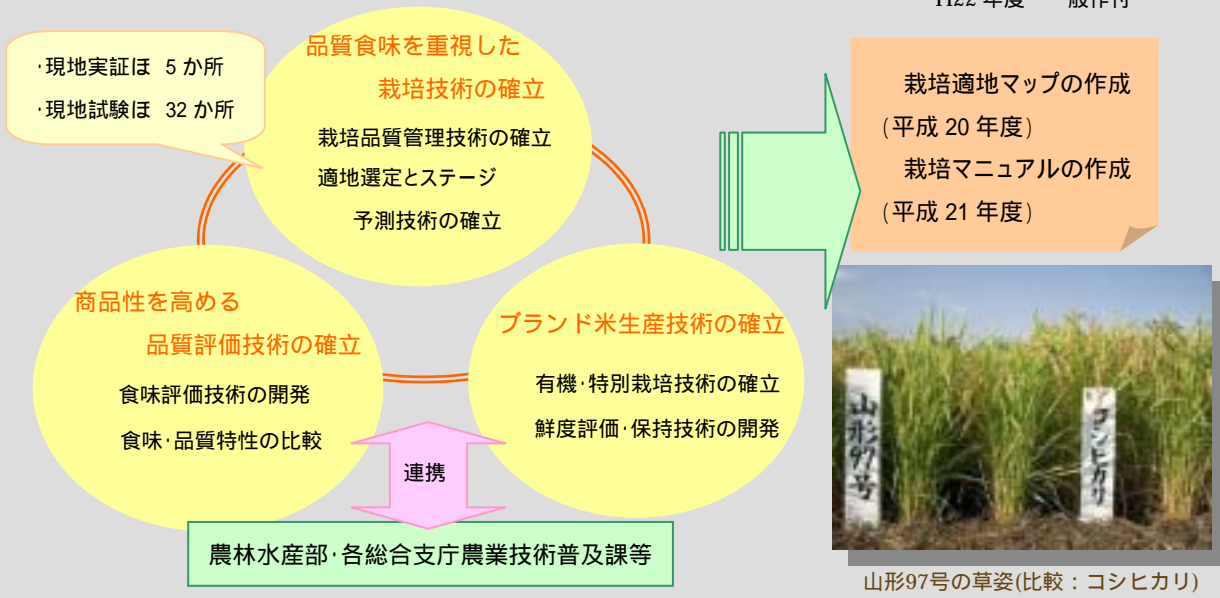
H22 年度　一般作付

・現地実証ほ　5 か所
・現地試験ほ　32 か所

品質食味を重視した
栽培技術の確立
栽培品質管理技術の確立
適地選定とステージ
予測技術の確立

栽培適地マップの作成
（平成 20 年度）
栽培マニュアルの作成
（平成 21 年度）

商品性を高める
品質評価技術の確立
食味評価技術の開発
食味・品質特性の比較

ブランド米生産技術の確立
有機・特別栽培技術の確立
鮮度評価・保持技術の開発

連携

農林水産部・各総合支庁農業技術普及課等

山形97号

コシヒカリ

山形97号の草姿(比較：コシヒカリ)